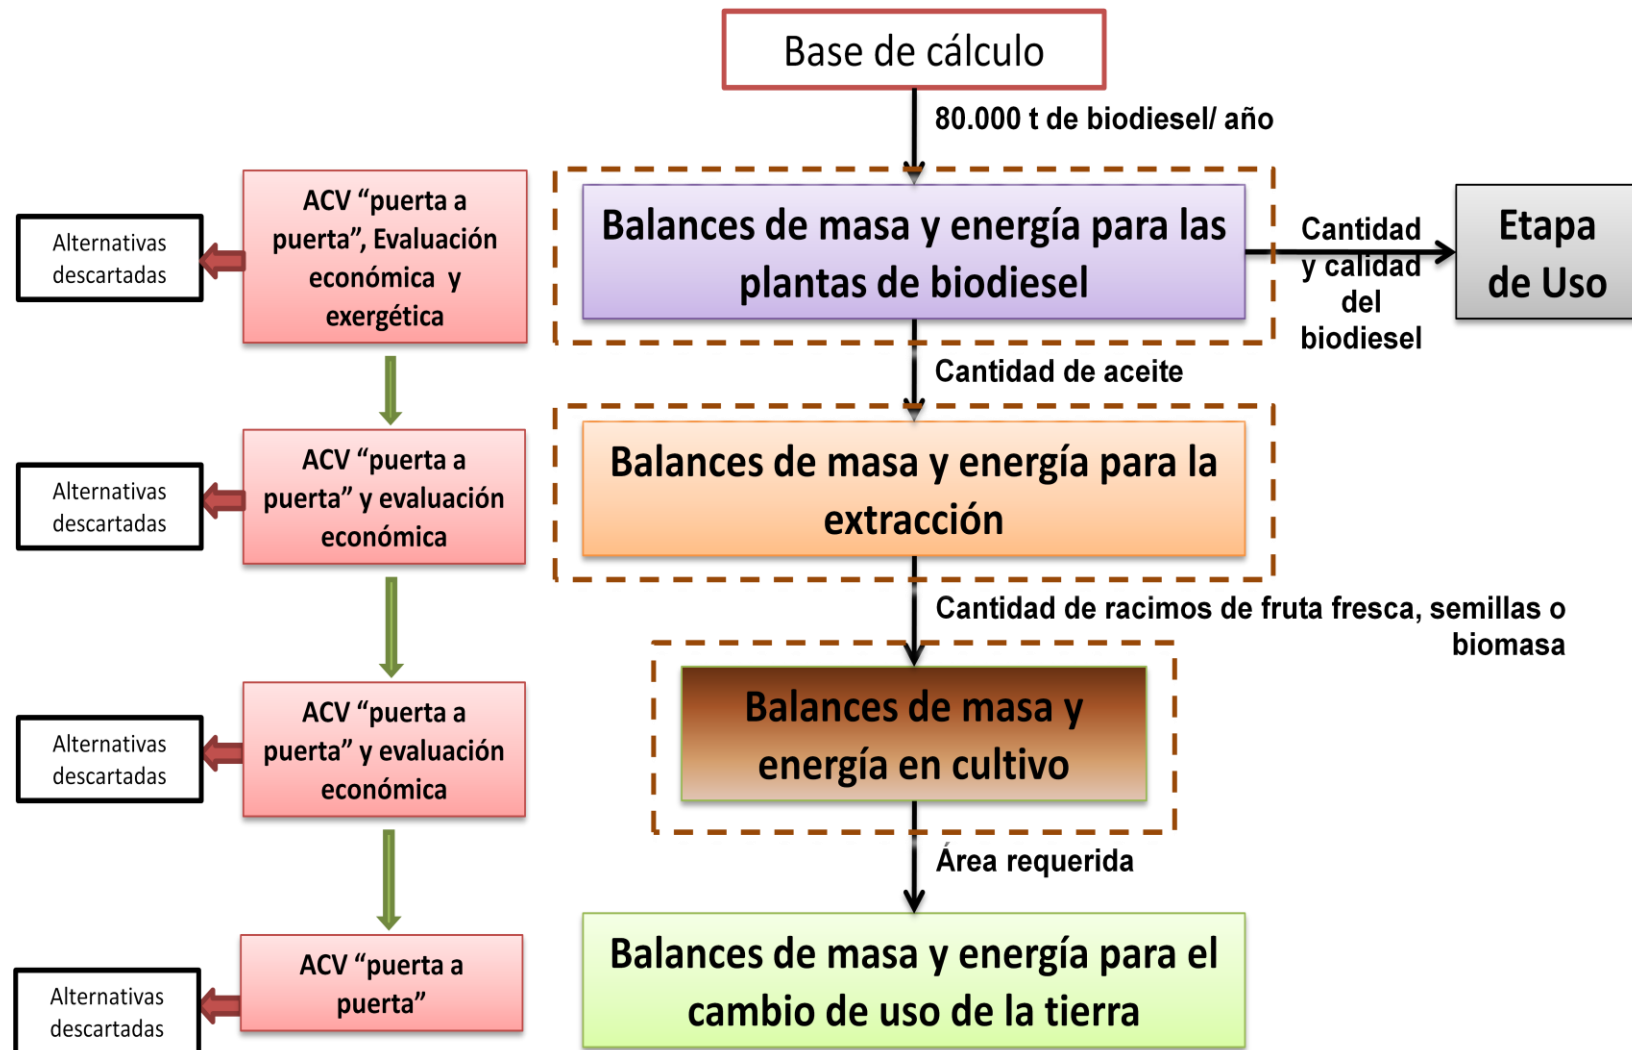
Base de cálculo

80.000 t de biodiesel/ año

Balances de masa y energía para las plantas de biodiesel

Cantidad y calidad del biodiesel

Etapa de Uso

Cantidad de aceite

Balances de masa y energía para la extracción

Cantidad de racimos de fruta fresca, semillas o biomasa

Balances de masa y energía en cultivo

Área requerida

Balances de masa y energía para el cambio de uso de la tierra

Alternativas descartadas

ACV “puerta a puerta”, Evaluación económica y exergética

Alternativas descartadas

ACV “puerta a puerta” y evaluación económica

Alternativas descartadas

ACV “puerta a puerta” y evaluación económica

Alternativas descartadas

ACV “puerta a puerta”